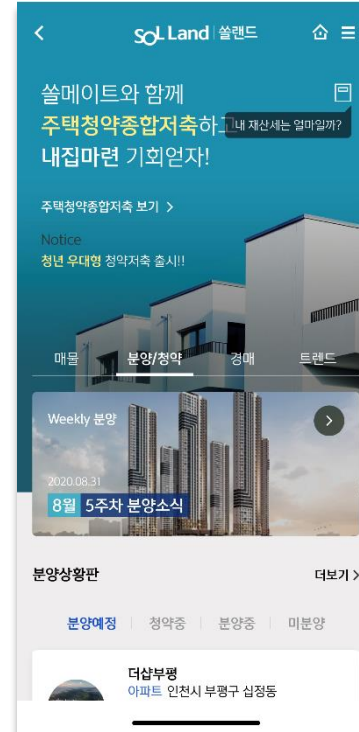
<

SOL Land | 쏠랜드

쏠메이트와 함께
주택청약종합저축하고
내집마련 기회얻자!

내 재산세는 얼마일까?

주택청약종합저축 보기 >

Notice
청년 우대형 청약저축 출시!!

매물 분양/청약 경매 트렌드

Weekly 분양

2020.08.31
8월 5주차 분양소식

분양상황판

더보기 >

분양예정 청약중 분양중 미분양

더샵부평
아파트 인천시 부평구 십정동